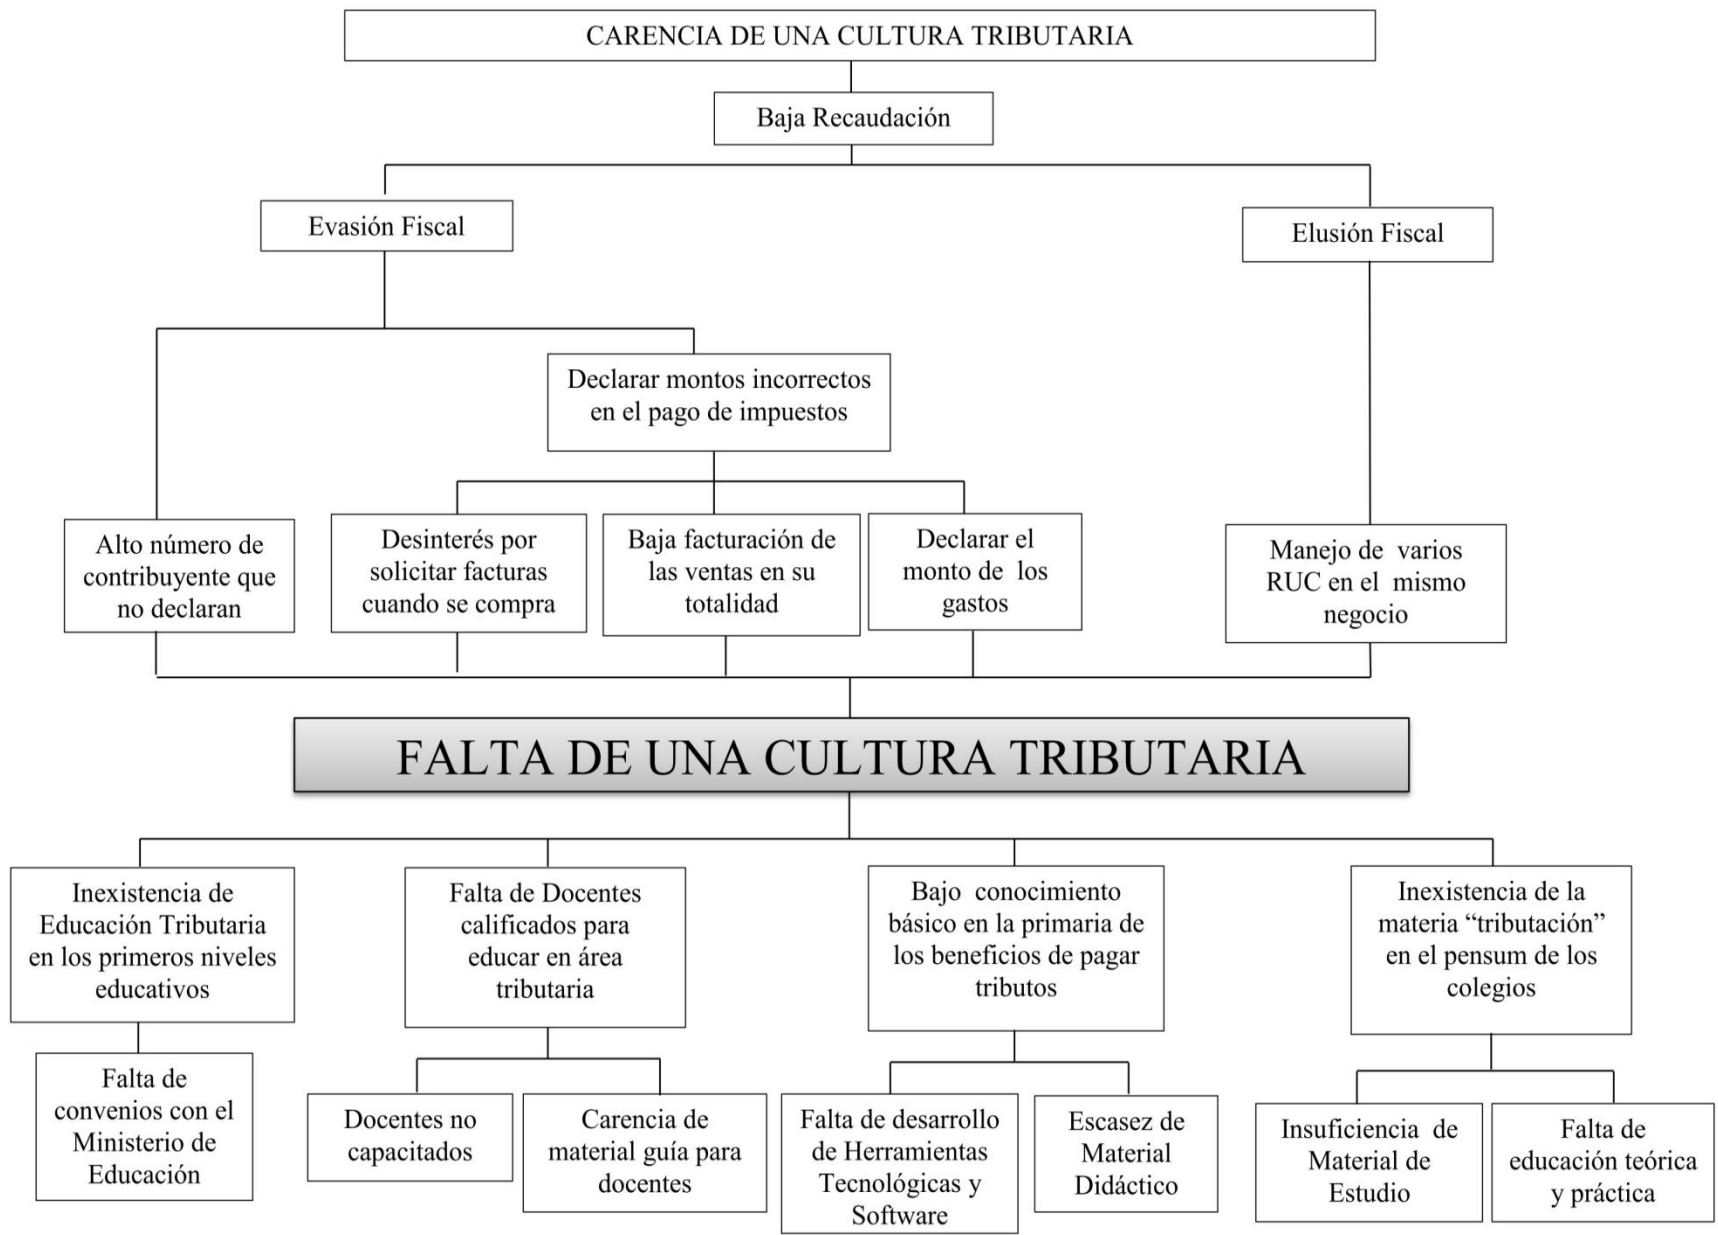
CARENCIA DE UNA CULTURA TRIBUTARIA

Baja Recaudación

Evasión Fiscal

Elusión Fiscal

Declarar montos incorrectos en el pago de impuestos

Alto número de contribuyente que no declaran

Desinterés por solicitar facturas cuando se compra

Baja facturación de las ventas en su totalidad

Declarar el monto de los gastos

Manejo de varios RUC en el mismo negocio

FALTA DE UNA CULTURA TRIBUTARIA

Inexistencia de Educación Tributaria en los primeros niveles educativos

Falta de convenios con el Ministerio de Educación

Falta de Docentes calificados para educar en área tributaria

Docentes no capacitados

Carencia de material guía para docentes

Bajo conocimiento básico en la primaria de los beneficios de pagar tributos

Falta de desarrollo de Herramientas Tecnológicas y Software

Escasez de Material Didáctico

Inexistencia de la materia "tributación" en el pensum de los colegios

Insuficiencia de Material de Estudio

Falta de educación teórica y práctica